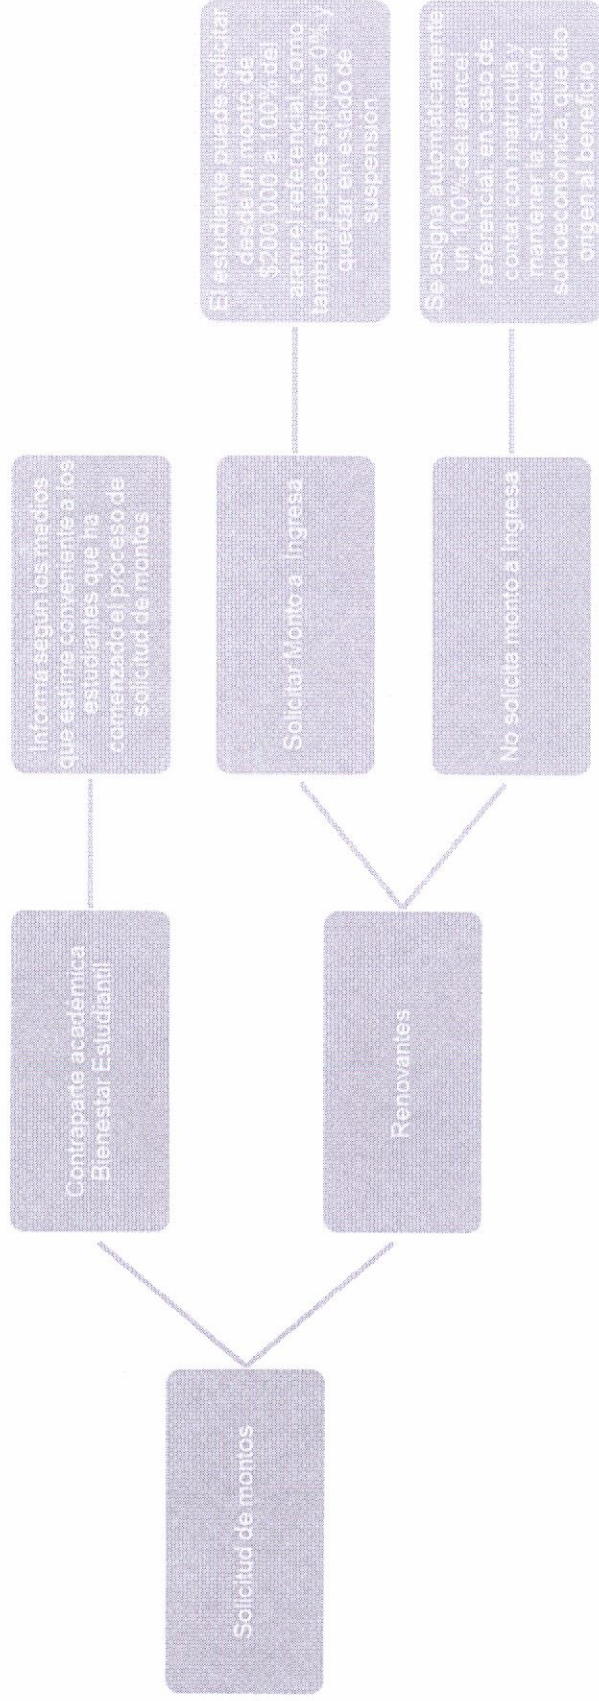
Solicitud de montos

Contraparte académica Bienestar Estudiantil

Renovantes

Informa según los medios que estime conveniente a los estudiantes que ha comenzado el proceso de solicitud de montos

Solicitar Monto a Ingresa

No solicita monto a Ingresa

El estudiante puede solicitar desde un monto de $200.000 a 100% del arancel referencial como también puede solicitar 0% y quedar en estado de suspensión

Se asigna automáticamente un 100% del arancel referencial en caso de contar con matrícula y mantener la situación socioeconómica que dio origen al beneficio